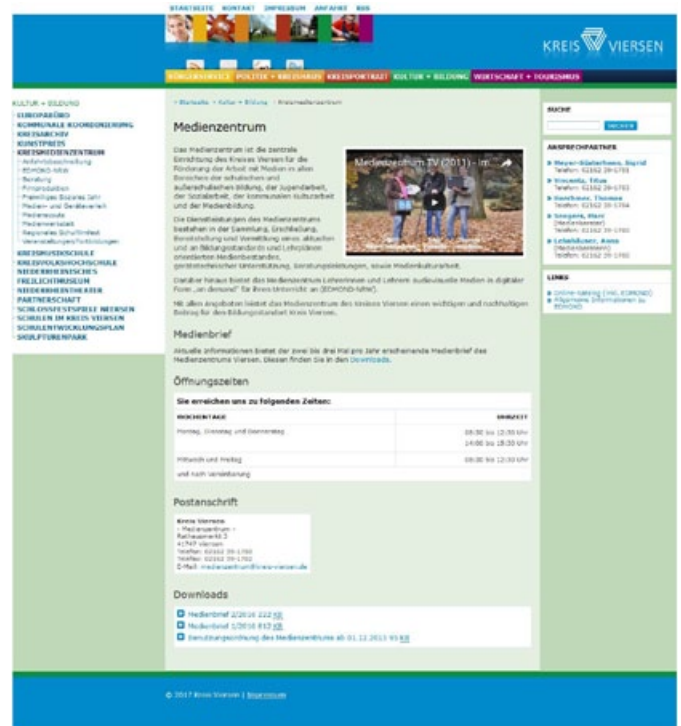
STARTSEITE KONTAKT IMPRESSUM ANFAHRT RSS

KREIS VIERSEN

BÜRGERSERVICE POLITIK + KREISHAUS KREISPORTRAIT KULTUR + BILDUNG WIRTSCHAFT + TOURISMUS

KULTUR + BILDUNG
EUROPABÜRO
KOMMUNALE KOORDINIERUNG
KREISARCHIV
KUNSTPREIS
KREISMEDIENZENTRUM
Aufgabenbeschreibung
EDMOND-NRW
Beratung
Filmprojekte
Freiwilliges Soziales Jahr
Medien- und Geräteverleih
Medienscouts
Medienwerkstatt
Regionales Schulfilmfest
Veranstaltungen/Fortbildungen
KREISMUSIKSCHULE
KREISVOLKSHOCHSCHULE
NIEDERRHEINISCHES FREILICHTMUSEUM
NIEDERRHEINTHEATER
PARTNERSCHAFT
SCHLOSSFESTSPIELE NEERSEN
SCHULEN IM KREIS VIERSEN
SCHULENTWICKLUNGSPLAN
SKULPTURENPARK

> Startseite > Kultur + Bildung > Kreismedienzentrum

Medienzentrum

Das Medienzentrum ist die zentrale Einrichtung des Kreises Viersen für die Förderung der Arbeit mit Medien in allen Bereichen der schulischen und außerschulischen Bildung, der Jugendarbeit, der Sozialarbeit, der kommunalen Kulturarbeit und der Medienbildung.

Medienzentrum TV (2011) - Im...

Die Dienstleistungen des Medienzentrums bestehen in der Sammlung, Erschließung, Bereitstellung und Vermittlung eines aktuellen und an Bildungsstandards und Lehrplänen orientierten Medienbestandes, gerätetechnischer Unterstützung, Beratungsleistungen, sowie Medienkulturarbeit.

Darüber hinaus bietet das Medienzentrum Lehrerinnen und Lehrern audiovisuelle Medien in digitaler Form „on demand" für ihren Unterricht an (EDMOND-NRW).

Mit allen Angeboten leistet das Medienzentrum des Kreises Viersen einen wichtigen und nachhaltigen Beitrag für den Bildungsstandort Kreis Viersen.

Medienbrief

Aktuelle Informationen bietet der zwei bis drei Mal pro Jahr erscheinende Medienbrief des Medienzentrums Viersen. Diesen finden Sie in den Downloads.

Öffnungszeiten

Sie erreichen uns zu folgenden Zeiten:

| WOCHENTAGE | UHRZEIT |
|---|---|
| Montag, Dienstag und Donnerstag | 08:30 bis 12:30 Uhr 14:00 bis 15:30 Uhr |
| Mittwoch und Freitag | 08:30 bis 12:30 Uhr |
| und nach Vereinbarung | |

Postanschrift

Kreis Viersen
- Medienzentrum -
Rathausmarkt 3
41747 Viersen
Telefon: 02162 39-1780
Telefax: 02162 39-1782
E-Mail: medienzentrum@kreis-viersen.de

Downloads

Medienbrief 2/2016 222 KB
Medienbrief 1/2016 813 KB
Benutzungsordnung des Medienzentrums ab 01.12.2013 95 KB

SUCHE
SUCHEN

ANSPRECHPARTNER
Meyer-Süsterhenn, Sigrid
Telefon: 02162 39-1781
Vincentz, Titus
Telefon: 02162 39-1783
Dorchner, Thomas
Telefon: 02162 39-1784
Seegers, Marc
(Medienberater)
Telefon: 02162 39-1780
Lehmkühler, Anna
(Medienberaterin)
Telefon: 02162 39-1780

LINKS
Online-Katalog (inkl. EDMOND)
Allgemeine Informationen zu EDMOND

© 2017 Kreis Viersen | Impressum